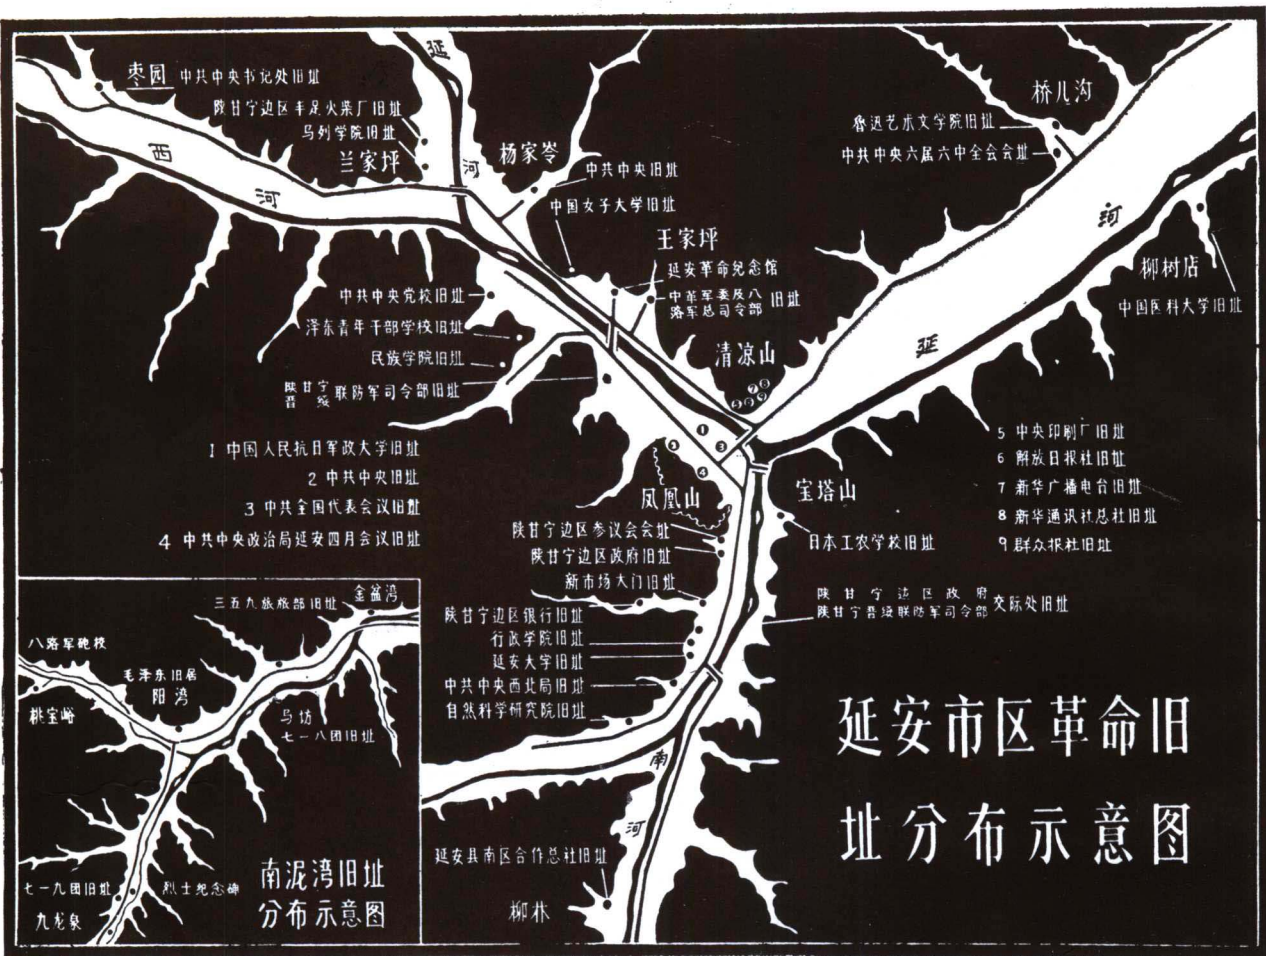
枣园 中共中央书记处旧址
陕甘宁边区手足火柴厂旧址
马列学院旧址
兰家坪
西
河
延
河
杨家岺
中共中央旧址
中国女子大学旧址
王家坪
延安革命纪念馆
中革军委及八路军总司令部旧址
中共中央党校旧址
泽东青年干部学校旧址
民族学院旧址
陕甘宁晋绥联防军司令部旧址
清凉山
桥儿沟
鲁迅艺术文学院旧址
中共中央六届六中全会会址
河
柳村店
中国医科大学旧址
延
1 中国人民抗日军政大学旧址
2 中共中央旧址
3 中共全国代表会议旧址
4 中共中央政治局延安四月会议旧址
5 中央印刷厂旧址
6 解放日报社旧址
7 新华广播电台旧址
8 新华通讯社总社旧址
9 群众报社旧址
凤凰山
宝塔山
日本工农学校旧址
陕甘宁边区参议会会址
陕甘宁边区政府旧址
新市场大门旧址
陕甘宁边区政府 陕甘宁晋绥联防军司令部 交际处旧址
陕甘宁边区银行旧址
行政学院旧址
延安大学旧址
中共中央西北局旧址
自然科学研究院旧址
南
河
延安县南区合作总社旧址
柳林
延安市区革命旧址分布示意图
三五九旅旅部旧址
金盆湾
八路军砲校
毛泽东旧居
阳湾
桃宝峪
乌坊
七一八团旧址
七一九团旧址
烈士纪念碑
九龙泉
南泥湾旧址分布示意图